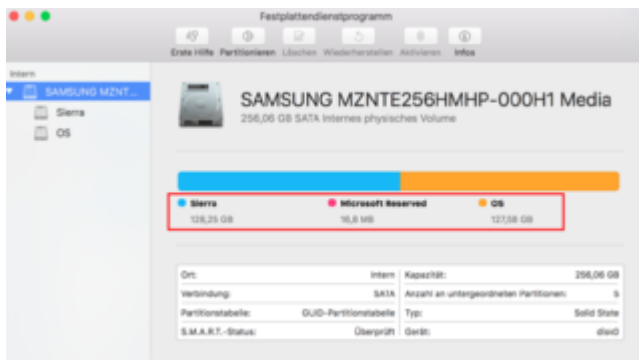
Festplattendienstprogramm

Erste Hilfe Partitionieren Löschen Wiederherstellen Aktivieren Infos

Intern

SAMSUNG MZNT...

Sierra

OS

SAMSUNG MZNTE256HMHP-000H1 Media

256,06 GB SATA Internes physisches Volume

Sierra
128,25 GB

Microsoft Reserved
16,8 MB

OS
127,58 GB

| | | | |
|---|---|---|---|
| Ort: | Intern | Kapazität: | 256,06 GB |
| Verbindung: | SATA | Anzahl an untergeordneten Partitionen: | 5 |
| Partitionstabelle: | GUID-Partitionstabelle | Typ: | Solid State |
| S.M.A.R.T.-Status: | Überprüft | Gerät: | disk0 |